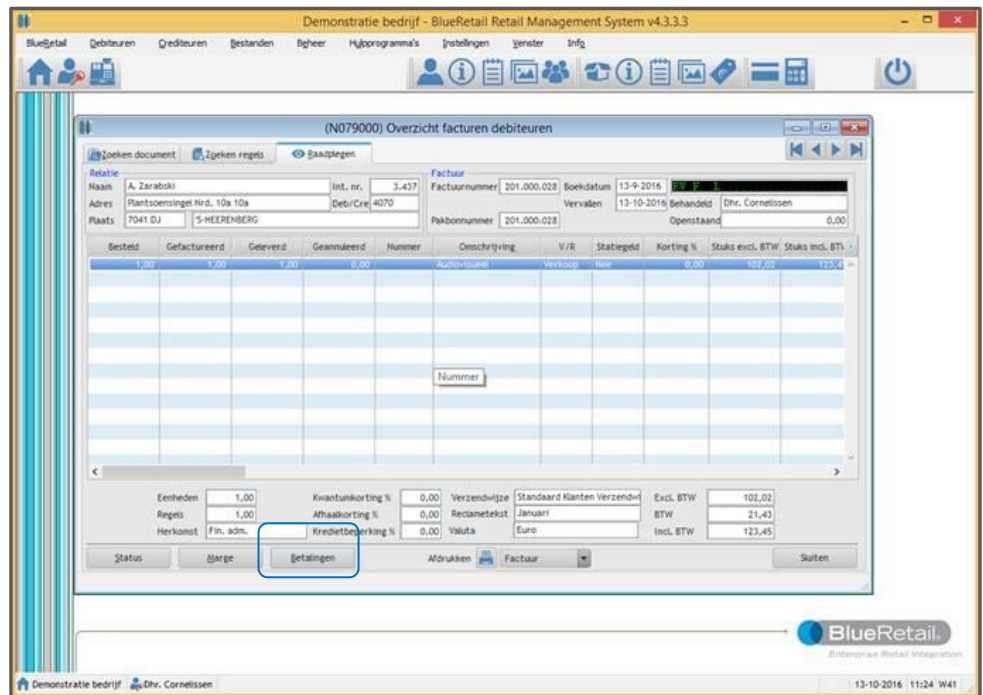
Demonstratie bedrijf - BlueRetail Retail Management System v4.3.3.3

BlueRetail Debiteuren Crediteuren Bestanden Beheer Hulpprogramma's Instellingen Venster Info

(N079000) Overzicht facturen debiteuren

Zoeken document Zoeken regels Raadplegen

Relatie
Naam A. Zarabski
Adres Plantsoensingel Nrd. 10a 10a
Plaats 7041 DJ 'S-HEERENBERG
Int. nr. 3.437
Deb/Cre 4070

Factuur
Factuurnummer 201.000.028
Boekdatum 13-9-2016
Vervallen 13-10-2016
Behandeld Dhr. Cornelissen
Pakbonnummer 201.000.028
Openstaand 0,00

| Besteld | Gefactureerd | Geleverd | Geannuleerd | Nummer | Omschrijving | V/R | Statiegeld | Korting % | Stuks excl. BTW | Stuks incl. BTW |
|---|---|---|---|---|---|---|---|---|---|---|
| 1,00 | 1,00 | 1,00 | 0,00 | | Audiovisueel | Verkoop | Nee | 0,00 | 102,02 | 123,4 |

Nummer

Eenheden 1,00
Regels 1,00
Herkomst Fin. adm.
Kwantumkorting % 0,00
Afhaalkorting % 0,00
Kredietbeperking % 0,00
Verzendwijze Standaard Klanten Verzendw
Reclametekst Januari
Valuta Euro
Excl. BTW 102,02
BTW 21,43
Incl. BTW 123,45

Status Marge Betalingen Afdrukken Factuur Sluiten

BlueRetail
Enterprise Retail Integration

Demonstratie bedrijf Dhr. Cornelissen 13-10-2016 11:24 W41